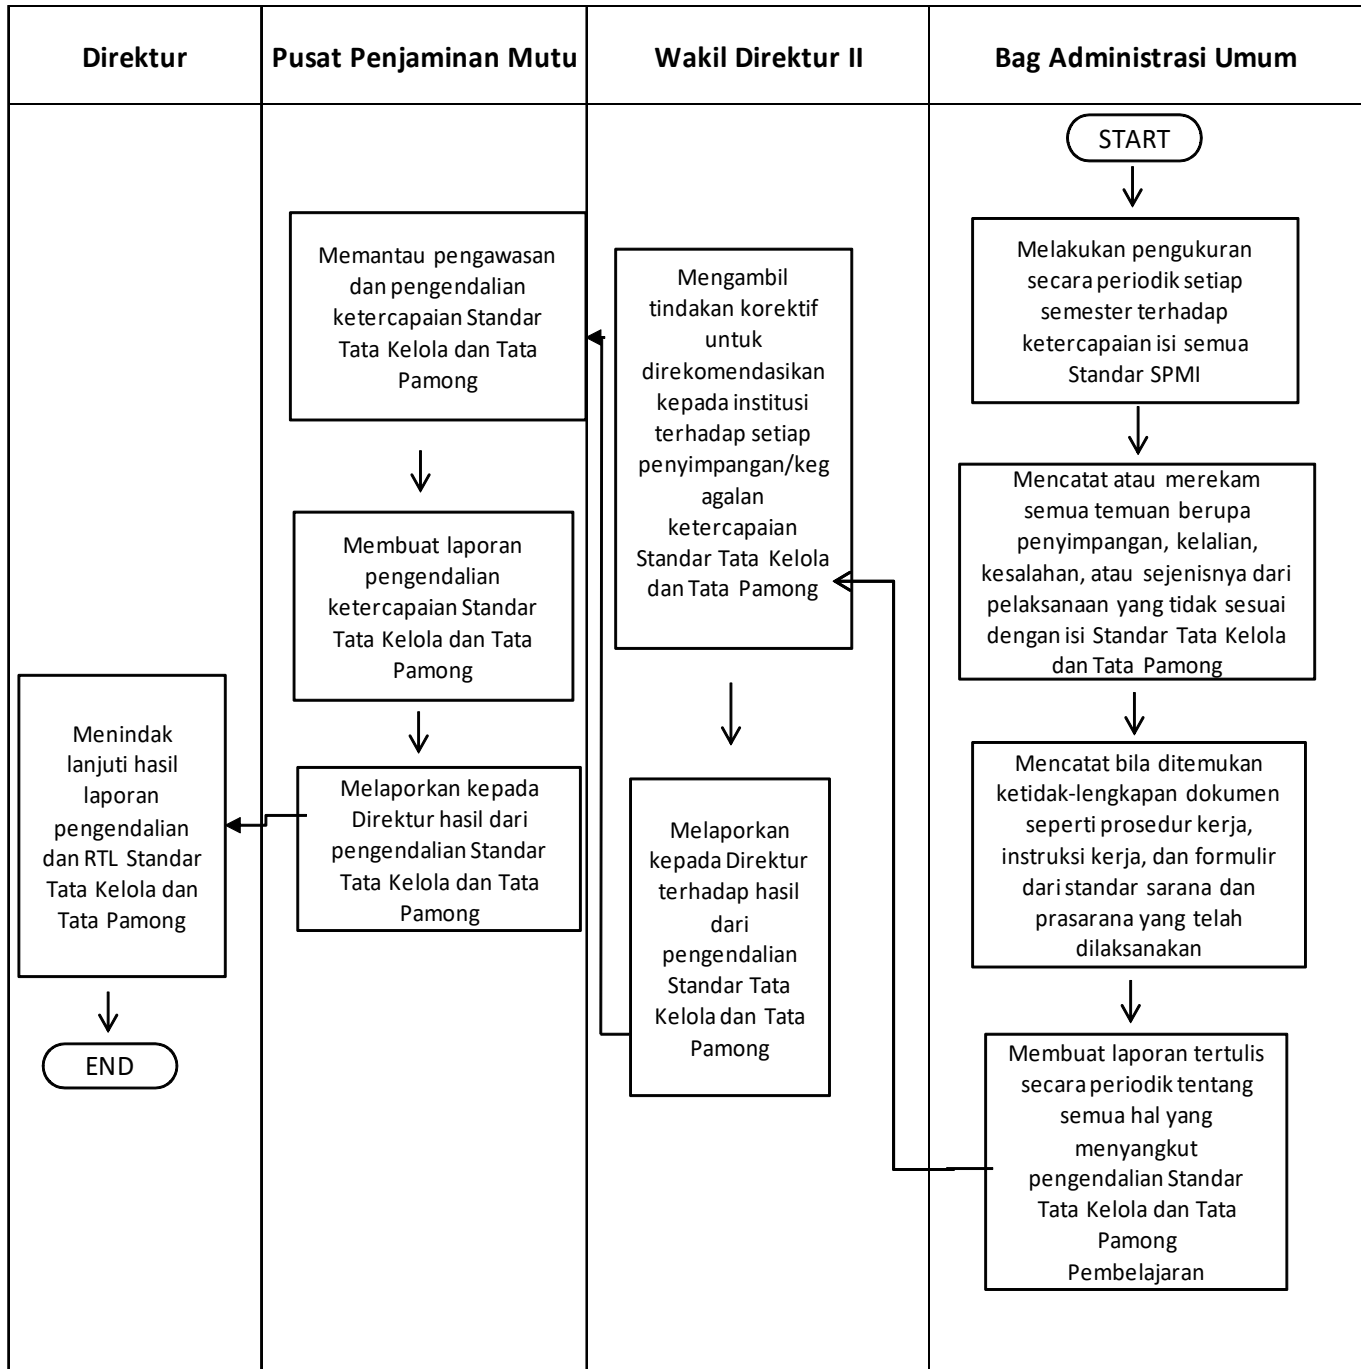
| Direktur | Pusat Penjaminan Mutu | Wakil Direktur II | Bag Administrasi Umum |
|---|---|---|---|

START

Melakukan pengukuran secara periodik setiap semester terhadap ketercapaian isi semua Standar SPMI

Mencatat atau merekam semua temuan berupa penyimpangan, kelalian, kesalahan, atau sejenisnya dari pelaksanaan yang tidak sesuai dengan isi Standar Tata Kelola dan Tata Pamong

Mencatat bila ditemukan ketidak-lengkapan dokumen seperti prosedur kerja, instruksi kerja, dan formulir dari standar sarana dan prasarana yang telah dilaksanakan

Membuat laporan tertulis secara periodik tentang semua hal yang menyangkut pengendalian Standar Tata Kelola dan Tata Pamong Pembelajaran

Mengambil tindakan korektif untuk direkomendasikan kepada institusi terhadap setiap penyimpangan/kegagalan ketercapaian Standar Tata Kelola dan Tata Pamong

Melaporkan kepada Direktur terhadap hasil dari pengendalian Standar Tata Kelola dan Tata Pamong

Memantau pengawasan dan pengendalian ketercapaian Standar Tata Kelola dan Tata Pamong

Membuat laporan pengendalian ketercapaian Standar Tata Kelola dan Tata Pamong

Melaporkan kepada Direktur hasil dari pengendalian Standar Tata Kelola dan Tata Pamong

Menindak lanjuti hasil laporan pengendalian dan RTL Standar Tata Kelola dan Tata Pamong

END